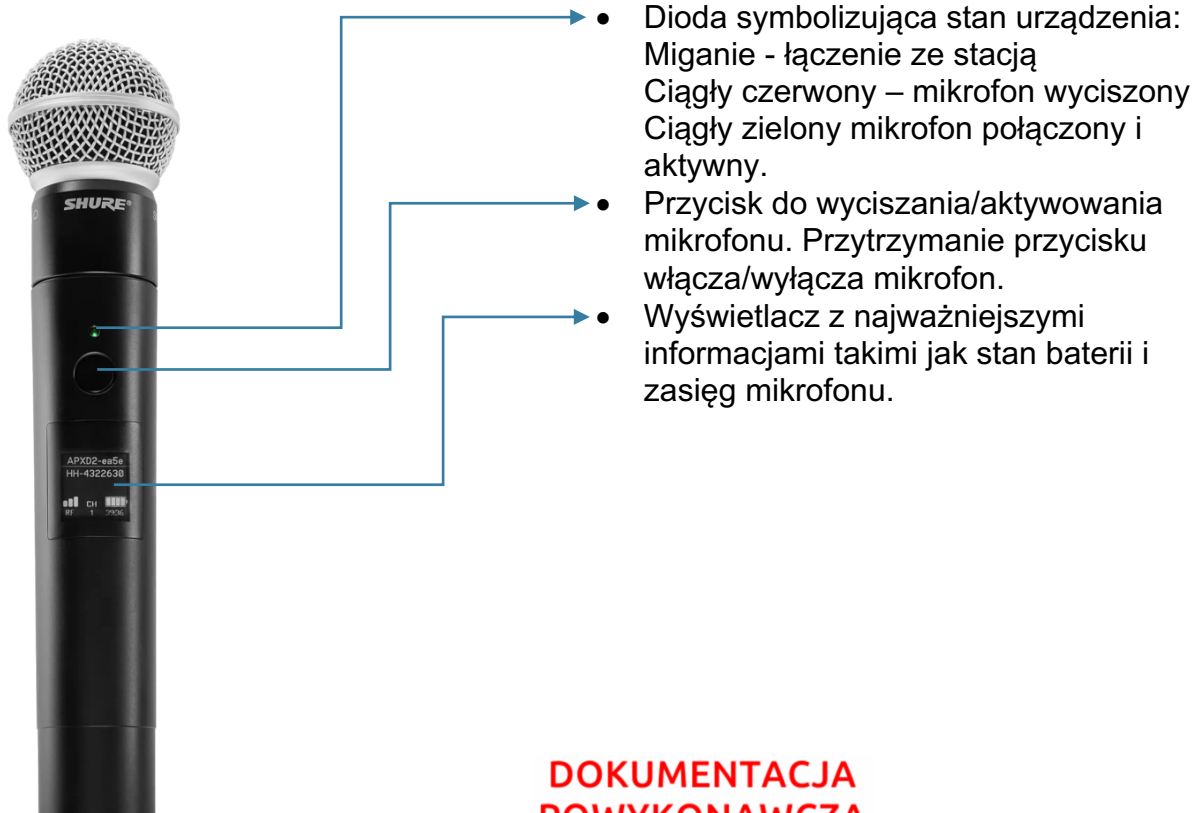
SHURE

APXD2-ea5e
HH-4322630
RF CH 1 2936

• Dioda symbolizująca stan urządzenia:
Miganie - łączenie ze stacją
Ciągły czerwony – mikrofon wyciszony
Ciągły zielony mikrofon połączony i aktywny.
• Przycisk do wyciszania/aktywowania mikrofonu. Przytrzymanie przycisku włącza/wyłącza mikrofon.
• Wyświetlacz z najważniejszymi informacjami takimi jak stan baterii i zasięg mikrofonu.

DOKUMENTACJA
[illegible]